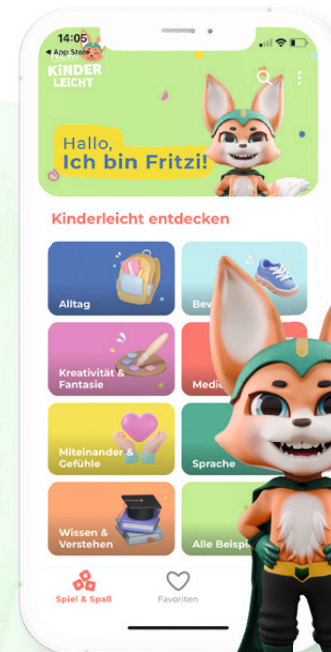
14:05
◀ App Store

KINDER LEICHT

Hallo,
Ich bin Fritzi!

Kinderleicht entdecken

Alltag

Bev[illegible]

Kreativität & Fantasie

Medi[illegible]

Miteinander & Gefühle

Sprache

Wissen & Verstehen

Alle Beispi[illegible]

Spiel & Spaß

Favoriten